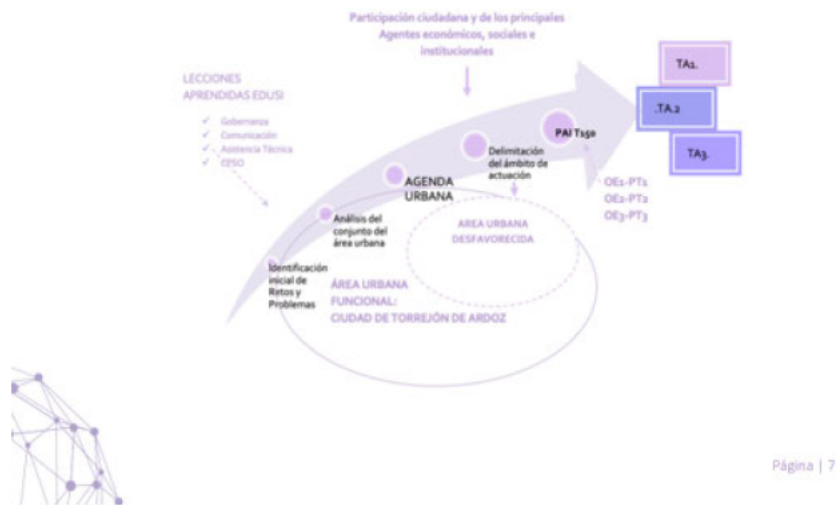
Participación ciudadana y de los principales Agentes económicos, sociales e institucionales

LECCIONES APRENDIDAS EDUSI

Gobernanza
Comunicación
Asistencia Técnica
CESO

Identificación inicial de Retos y Problemas

Análisis del conjunto del área urbana

AGENDA URBANA

Delimitación del ámbito de actuación

PAI T150

TA1.

.TA.2

TA3.

OE1-PT1
OE2-PT2
OE3-PT3

AREA URBANA DESFAVORECIDA

ÁREA URBANA FUNCIONAL: CIUDAD DE TORREJÓN DE ARDOZ

Página | 7